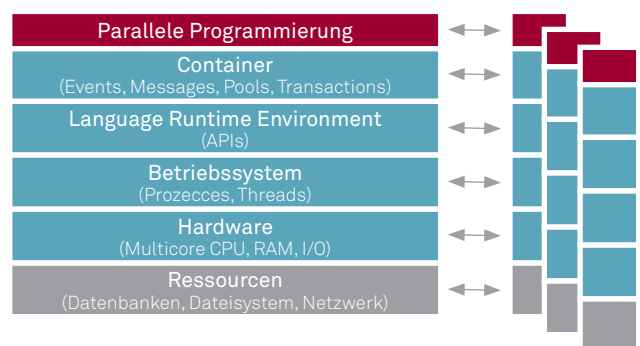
Parallele Programmierung

Container
(Events, Messages, Pools, Transactions)

Language Runtime Environment
(APIs)

Betriebssystem
(Prozecces, Threads)

Hardware
(Multicore CPU, RAM, I/O)

Ressourcen
(Datenbanken, Dateisystem, Netzwerk)